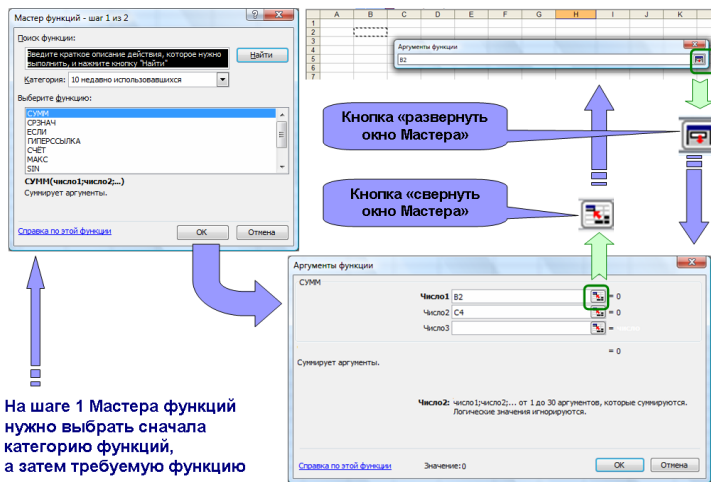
Мастер функций - шаг 1 из 2

Поиск функции:

Введите краткое описание действия, которое нужно выполнить, и нажмите кнопку "Найти"

Найти

Категория: 10 недавно использовавшихся

Выберите функцию:

СУММ
СРЗНАЧ
ЕСЛИ
ГИПЕРССЫЛКА
СЧЁТ
МАКС
SIN

СУММ(число1;число2;...)

Суммирует аргументы.

Справка по этой функции

ОК

Отмена

| | A | B | C | D | E | F | G | H | I | J | K |
|---|---|---|---|---|---|---|---|---|---|---|---|
| 1 | | | | | | | | | | | |
| 2 | | | | | | | | | | | |
| 3 | | | | | | | | | | | |
| 4 | | | | | | | | | | | |
| 5 | | | | | | | | | | | |
| 6 | | | | | | | | | | | |

Аргументы функции

B2

Кнопка «развернуть окно Мастера»

Кнопка «свернуть окно Мастера»

Аргументы функции

СУММ

Число1 B2 = 0

Число2 C4 = 0

Число3 = число

= 0

Суммирует аргументы.

Число2: число1;число2;... от 1 до 30 аргументов, которые суммируются. Логические значения игнорируются.

Справка по этой функции

Значение: 0

ОК

Отмена

На шаге 1 Мастера функций нужно выбрать сначала категорию функций, а затем требуемую функцию